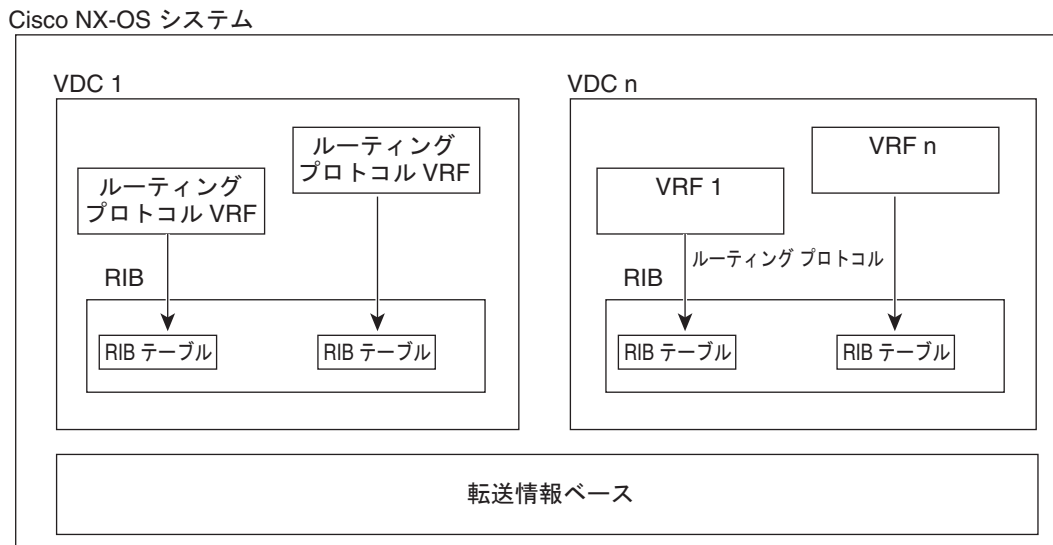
Cisco NX-OS システム

VDC 1

ルーティング
プロトコル VRF

ルーティング
プロトコル VRF

RIB

RIB テーブル

RIB テーブル

VDC n

VRF n

VRF 1

ルーティング プロトコル

RIB

RIB テーブル

RIB テーブル

転送情報ベース